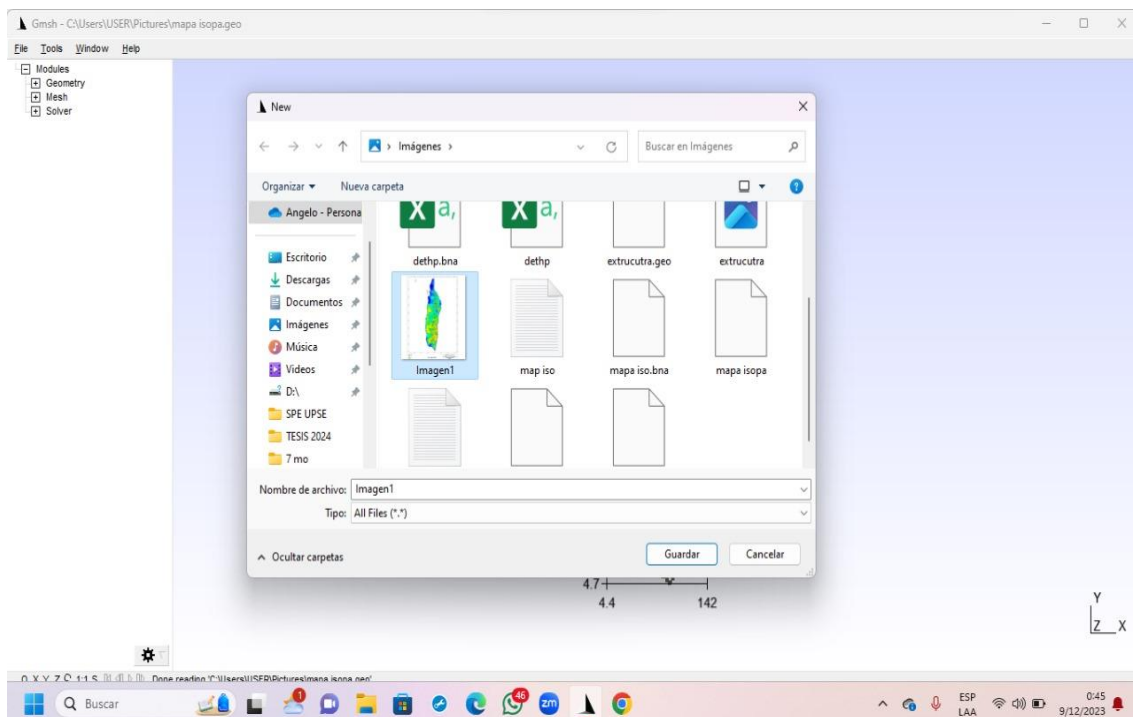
Gmsh - C:\Users\USER\Pictures\mapa isopa.geo

File Tools Window Help

Modules
Geometry
Mesh
Solver

New

Imágenes

Buscar en Imágenes

Organizar ▾ Nueva carpeta

Angelo - Persona

Escritorio
Descargas
Documentos
Imágenes
Música
Videos
D:\
SPE UPSE
TESIS 2024
7 mo

dethp.bna
dethp
extrucutra.geo
extrucutra
Imagen1
map iso
mapa iso.bna
mapa isopa

Nombre de archivo: Imagen1
Tipo: All Files (*.*)

Ocultar carpetas

Guardar
Cancelar

4.7
4.4
142

Y
Z X

0 X Y Z 1:1 S Done reading 'C:\Users\USER\Pictures\mapa isopa.geo'

Buscar

ESP
LAA
0:45
9/12/2023